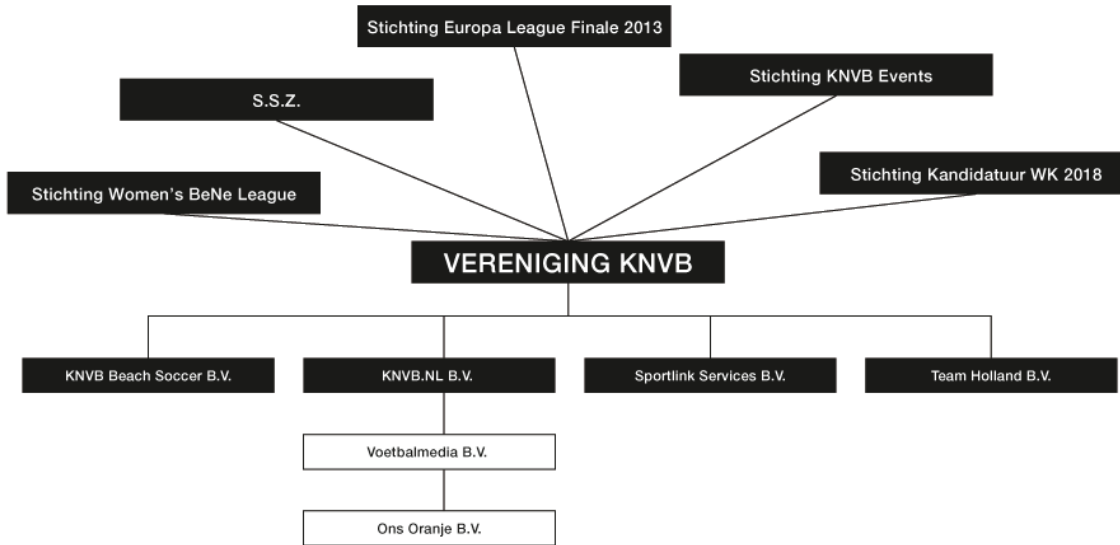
Stichting Europa League Finale 2013

S.S.Z.

Stichting KNVB Events

Stichting Women's BeNe League

Stichting Kandidatuur WK 2018

VERENIGING KNVB

KNVB Beach Soccer B.V.

KNVB.NL B.V.

Sportlink Services B.V.

Team Holland B.V.

Voetbalmedia B.V.

Ons Oranje B.V.